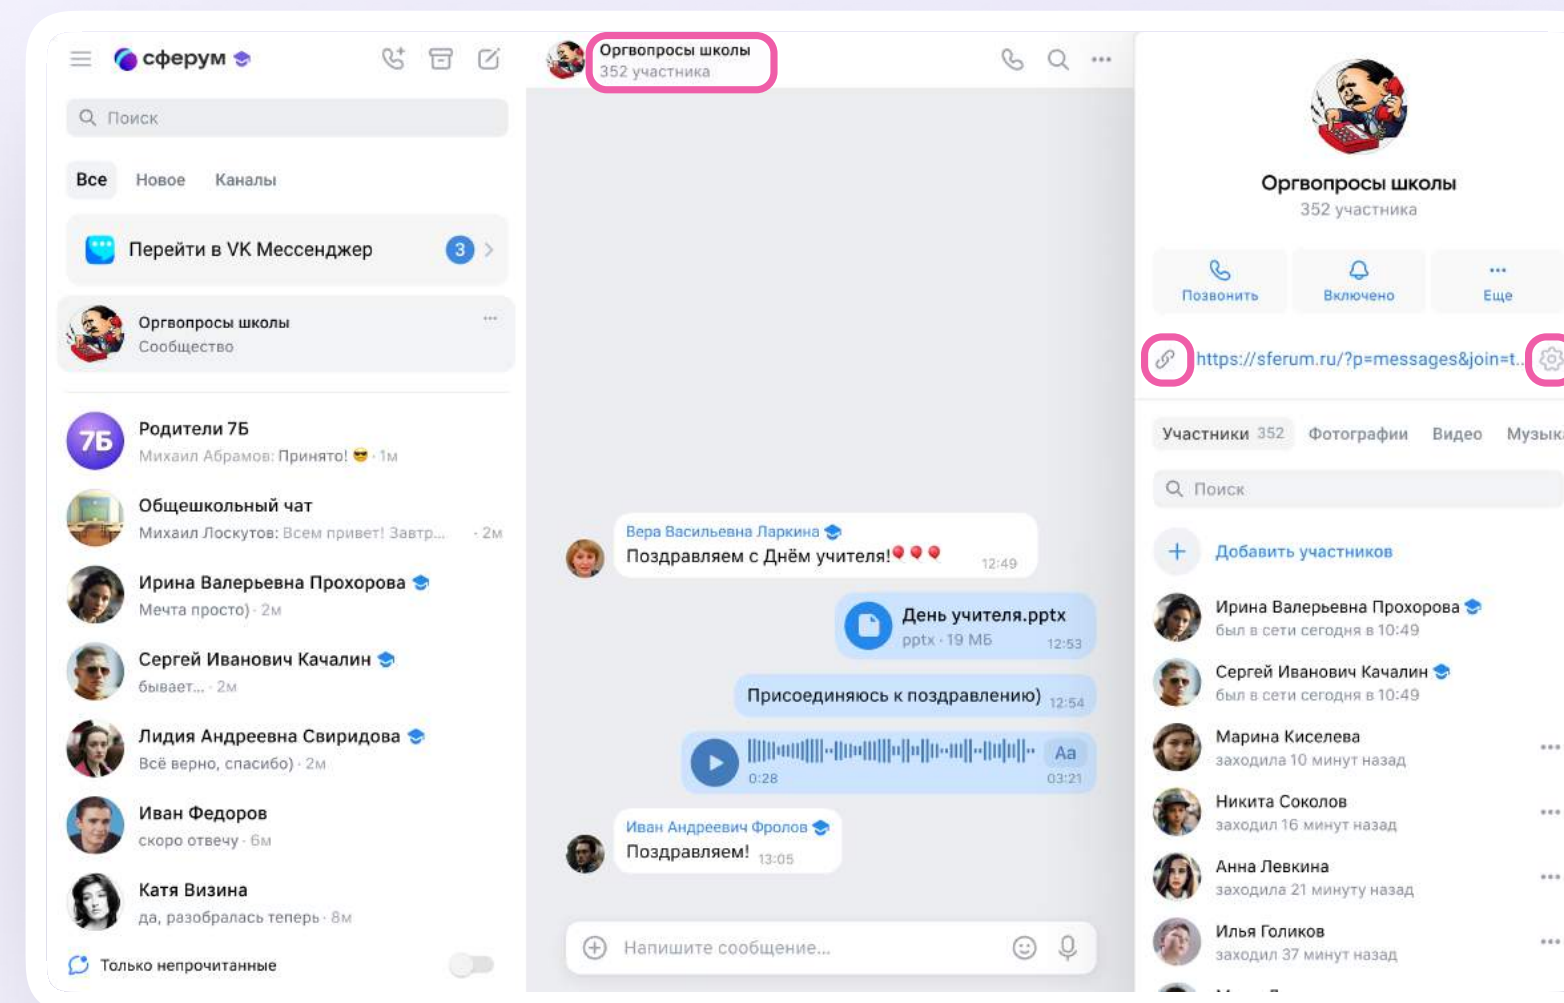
сферум

Поиск

Все Новое Каналы

Перейти в VK Мессенджер 3

Оргвопросы школы
Сообщество

7Б Родители 7Б
Михаил Абрамов: Принято! 😎 · 1м

Общешкольный чат
Михаил Лоскутов: Всем привет! Завтр... · 2м

Ирина Валерьевна Прохорова
Мечта просто) · 2м

Сергей Иванович Качалин
бывает... · 2м

Лидия Андреевна Свиридова
Всё верно, спасибо) · 2м

Иван Федоров
скоро отвечу · 6м

Катя Визина
да, разобралась теперь · 8м

Только непрочитанные

Оргвопросы школы
352 участника

Вера Васильевна Ларкина
Поздравляем с Днём учителя!🎈🎈🎈 12:49

День учителя.pptx
pptx · 19 МБ 12:53

Присоединяюсь к поздравлению) 12:54

Аа
0:28 03:21

Иван Андреевич Фролов
Поздравляем! 13:05

Напишите сообщение...

Оргвопросы школы
352 участника

Позвонить Включено Еще

https://sferum.ru/?p=messages&join=t...

Участники 352 Фотографии Видео Музыка

Поиск

Добавить участников

Ирина Валерьевна Прохорова
был в сети сегодня в 10:49

Сергей Иванович Качалин
был в сети сегодня в 10:49

Марина Киселева
заходила 10 минут назад

Никита Соколов
заходил 16 минут назад

Анна Левкина
заходила 21 минуту назад

Илья Голиков
заходил 37 минут назад